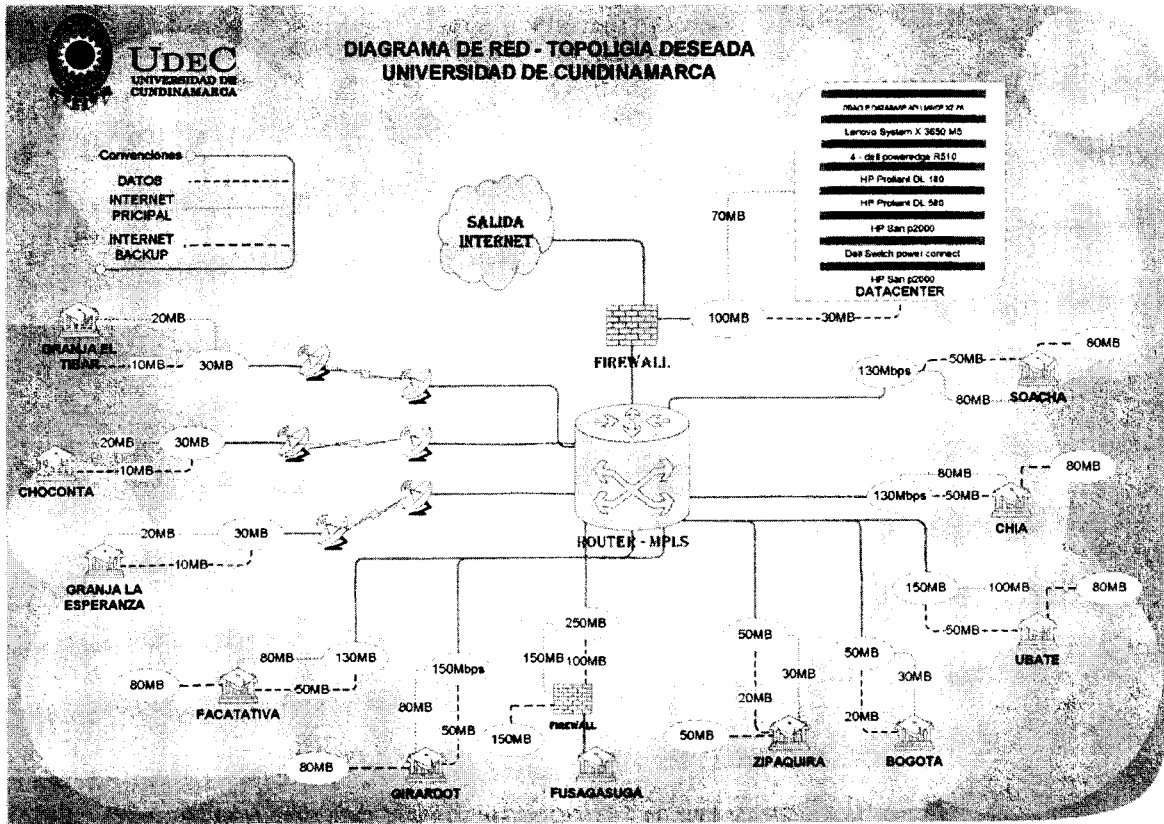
UDEC
UNIVERSIDAD DE CUNDINAMARCA

DIAGRAMA DE RED - TOPOLIGIA DESEADA
UNIVERSIDAD DE CUNDINAMARCA

Convenciones
DATOS
INTERNET PRICIPAL
INTERNET BACKUP

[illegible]
Lenovo System X 3650 M5
4 - dell poweredge R510
HP Proliant DL 180
HP Proliant DL 580
HP San p2000
Dell Switch power connect
HP San p2000
DATACENTER

SALIDA INTERNET

70MB

100MB
30MB

FIREWALL

20MB
GRANJA EL TIBAR
10MB
30MB

130Mbps
50MB
80MB
80MB
SOACHA

20MB
30MB
CHOCONTA
10MB

80MB
80MB
130Mbps
50MB
CHIA

20MB
30MB
10MB
GRANJA LA ESPERANZA

ROUTER - MPLS

150MB
100MB
80MB
50MB
UBATE

250MB
150MB
100MB

80MB
130MB
80MB
50MB
FACATATIVA

150Mbps
80MB
50MB
80MB
GIRARDOT

FIREWALL
150MB
FUSAGASUGA

50MB
30MB
20MB
50MB
ZIPAQUIRA

50MB
30MB
20MB
BOGOTA